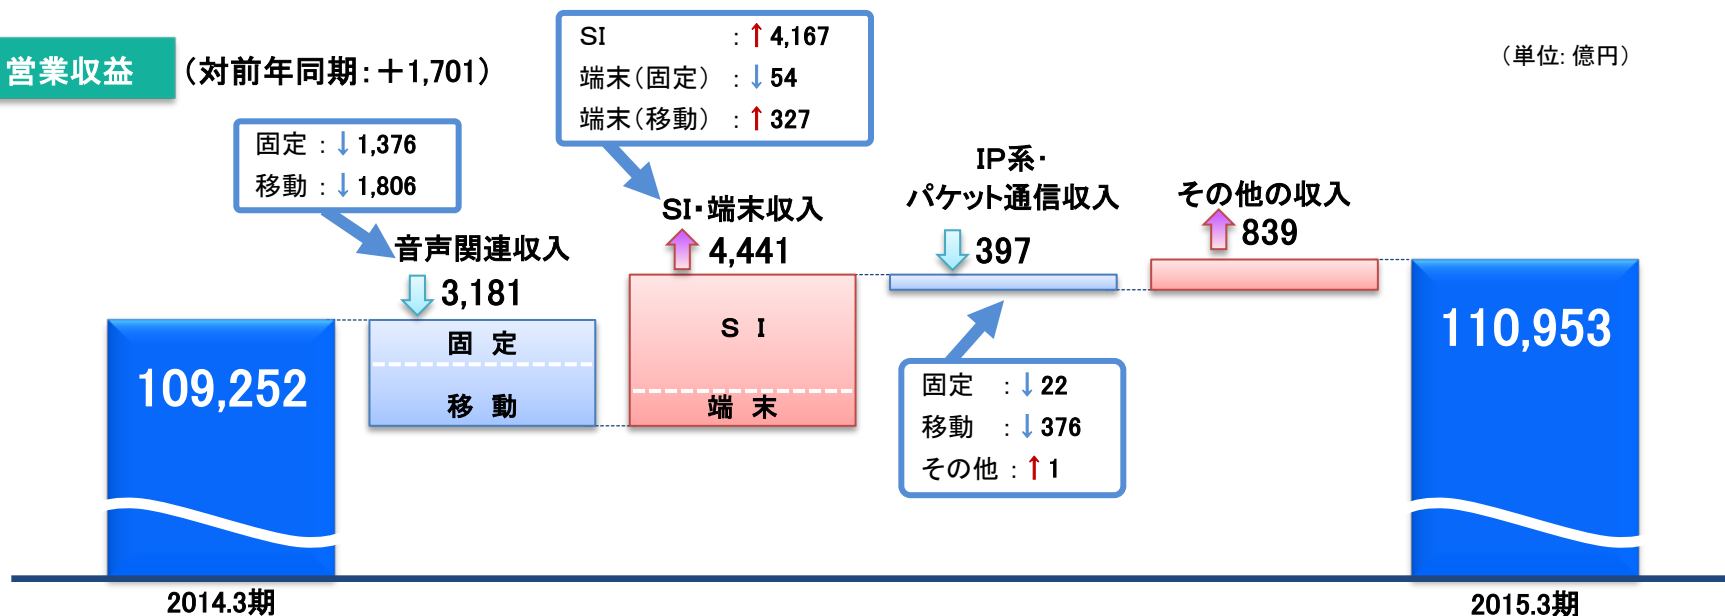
営業収益

（対前年同期：＋1,701）

SI ：↑4,167
端末（固定）：↓54
端末（移動）：↑327

（単位：億円）

固定 ：↓1,376
移動 ：↓1,806

SI・端末収入
↑4,441

IP系・パケット通信収入
↓397

その他の収入
↑839

音声関連収入
↓3,181

固 定
移 動

S I
端 末

109,252

110,953

固定 ：↓22
移動 ：↓376
その他：↑1

2014.3期

2015.3期